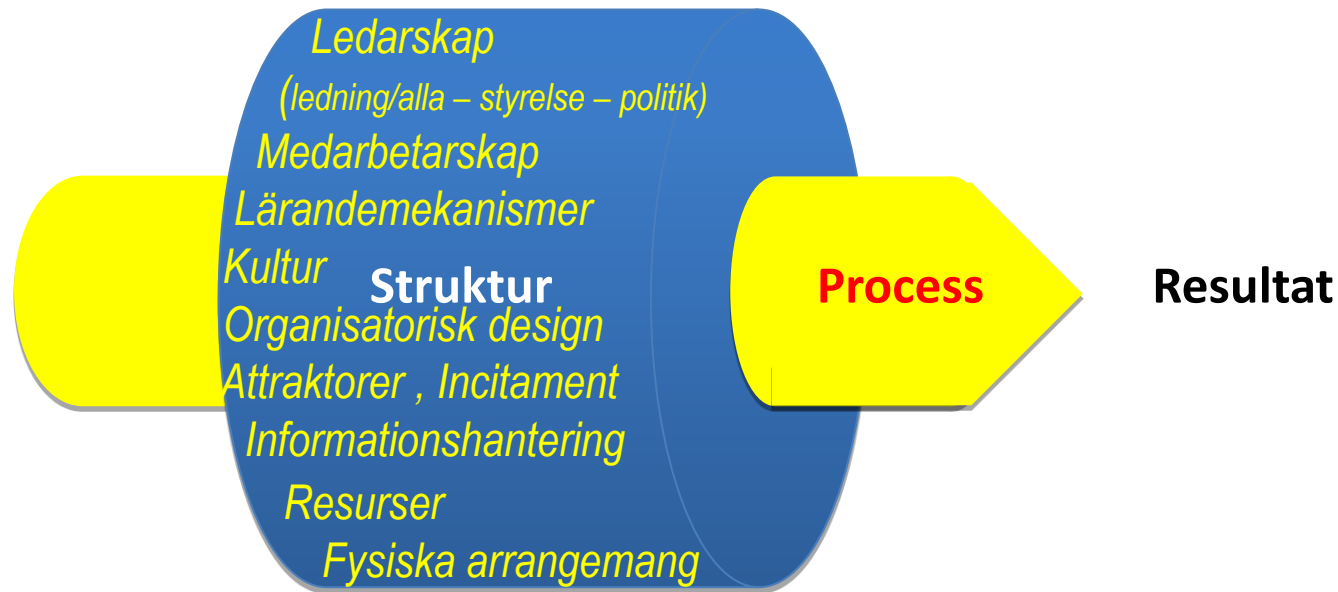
Ledarskap
(ledning/alla – styrelse – politik)
Medarbetarskap
Lärandemekanismer
Kultur
Struktur
Organisatorisk design
Attraktorer , Incitament
Informationshantering
Resurser
Fysiska arrangemang

Process

Resultat